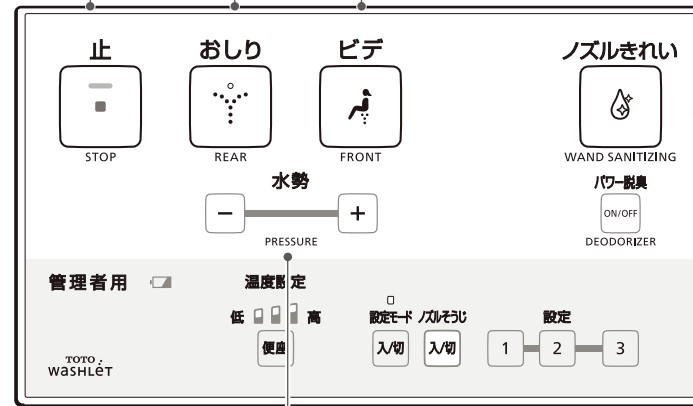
止

STOP

おしり

REAR

ビデ

FRONT

ノズルきれい

WAND SANITIZING

水勢

−

+

PRESSURE

パワー脱臭

ON/OFF

DEODORIZER

管理者用

温度設定

低 高

便座

設定モード ノズルそうじ

入/切 入/切

設定

1 2 3

TOTO
WASHLET